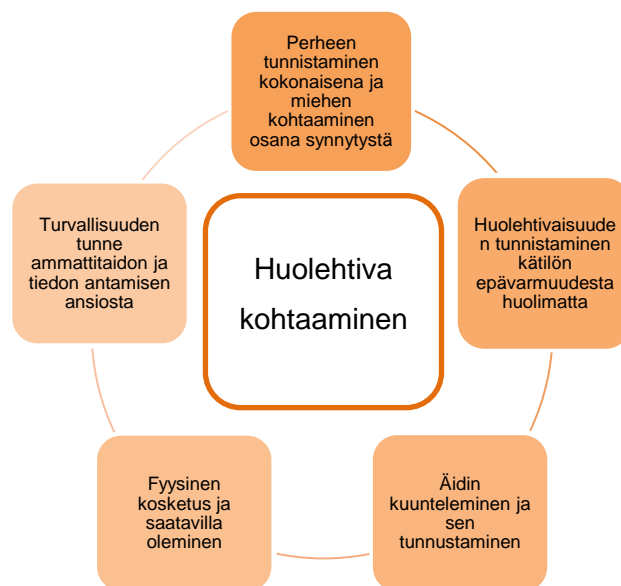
Perheen tunnistaminen kokonaisena ja miehen kohtaaminen osana synnytystä

Huolehtivaisuuden tunnistaminen kätilön epävarmuudesta huolimatta

Äidin kuunteleminen ja sen tunnustaminen

Fyysinen kosketus ja saatavilla oleminen

Turvallisuuden tunne ammattitaidon ja tiedon antamisen ansiosta

Huolehtiva kohtaaminen